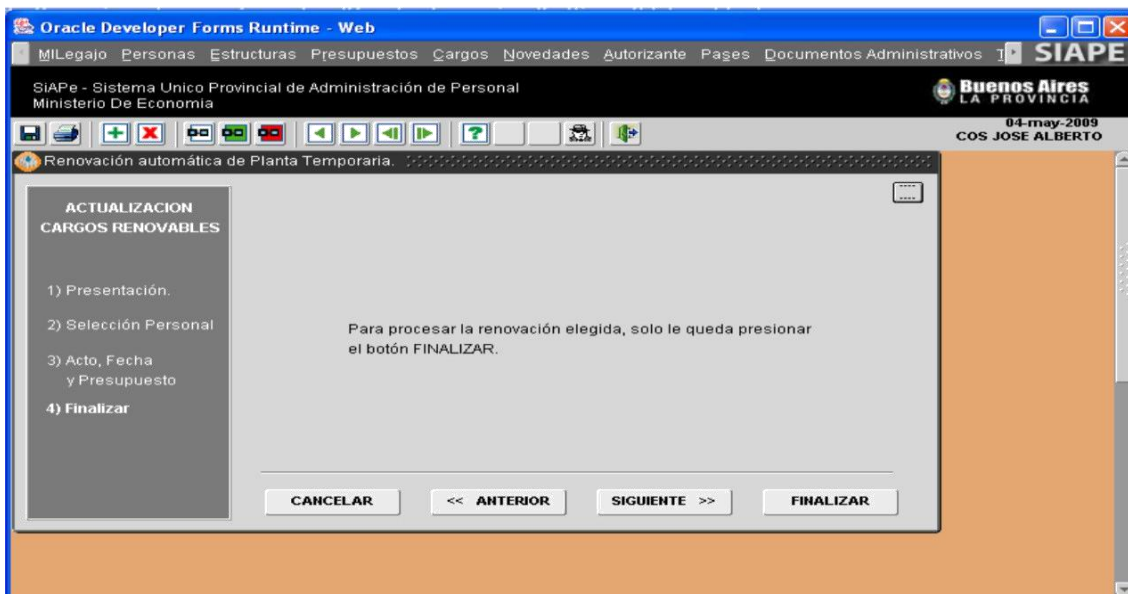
Oracle Developer Forms Runtime - Web

MILegajo Personas Estructuras Presupuestos Cargos Novedades Autorizante Pases Documentos Administrativos T SIAPE

SiAPe - Sistema Unico Provincial de Administración de Personal
Ministerio De Economia

Buenos Aires
LA PROVINCIA

04-may-2009
COS JOSE ALBERTO

Renovación automática de Planta Temporaria.

ACTUALIZACION
CARGOS RENOVABLES

1) Presentación.

2) Selección Personal

3) Acto, Fecha
y Presupuesto

4) Finalizar

Para procesar la renovación elegida, solo le queda presionar el botón FINALIZAR.

CANCELAR

<< ANTERIOR

SIGUIENTE >>

FINALIZAR